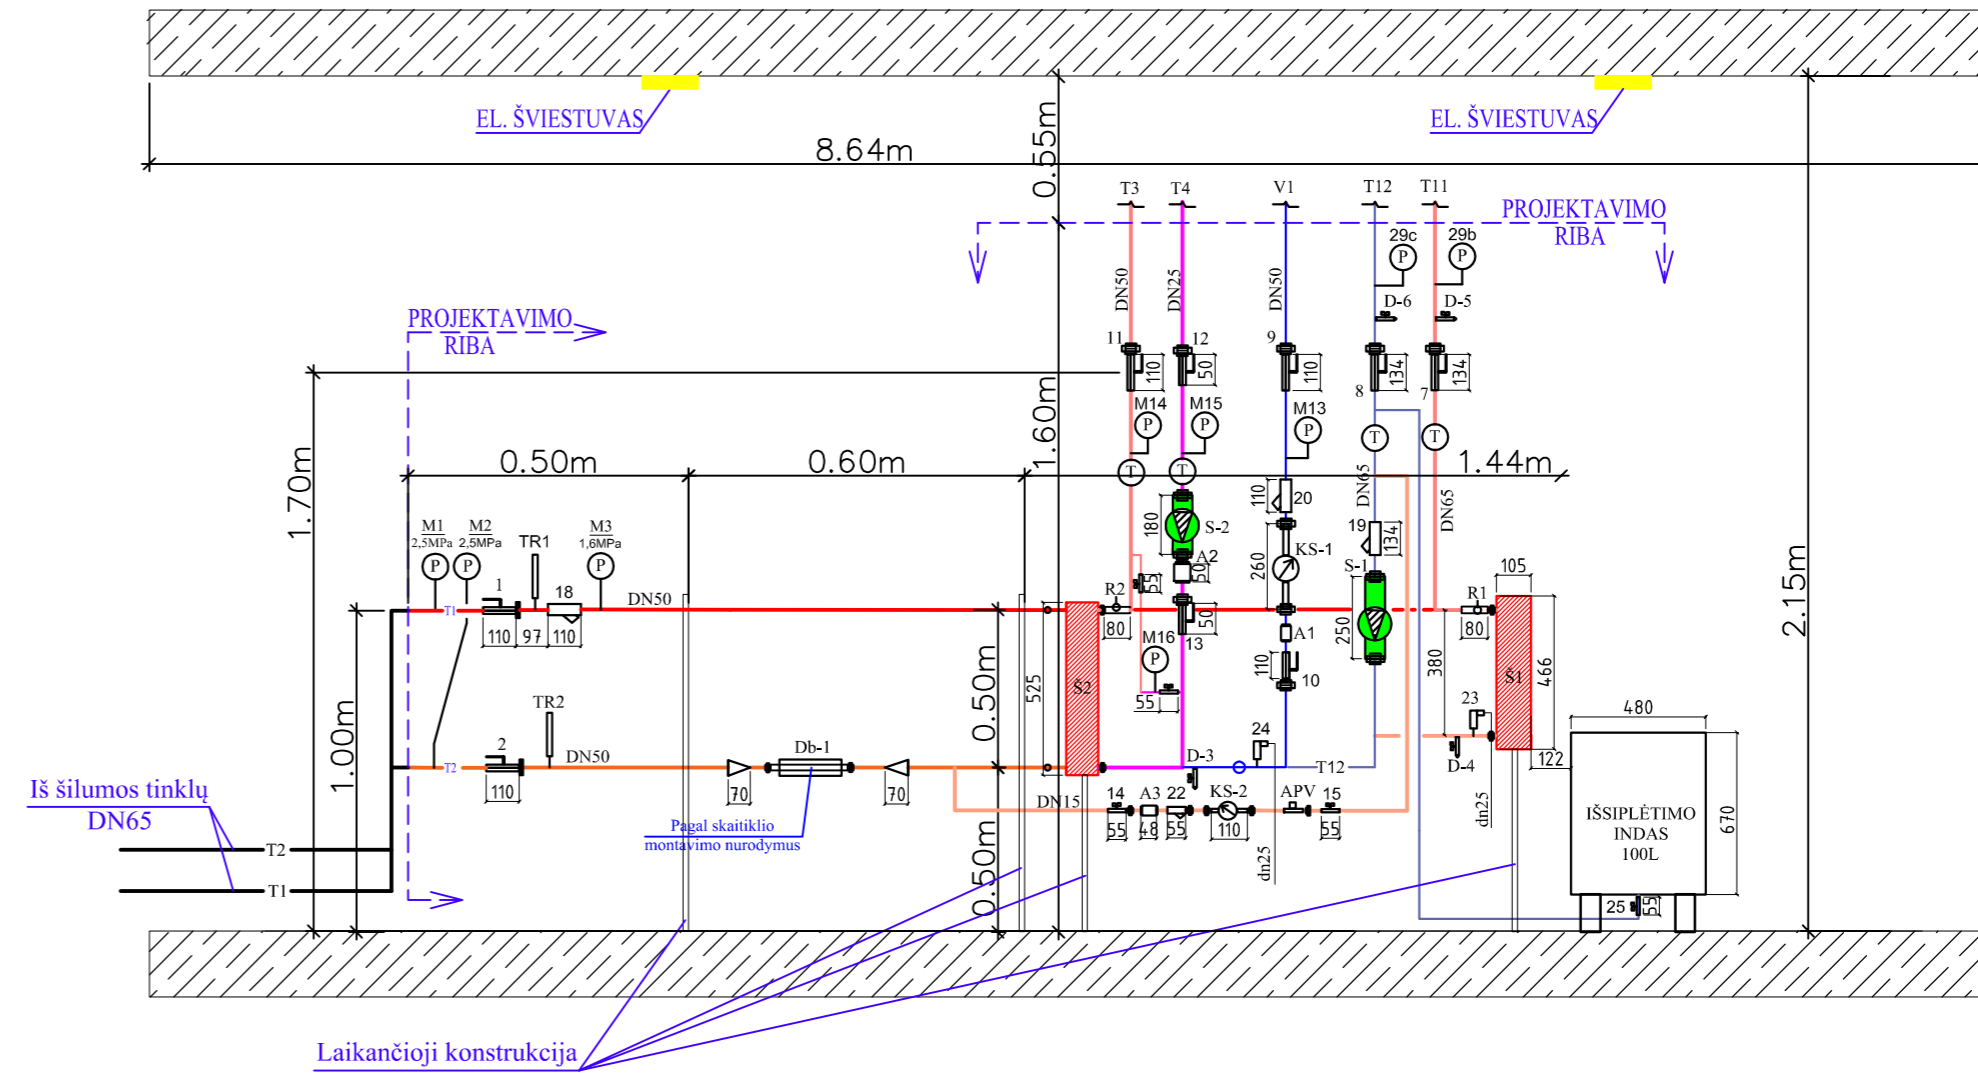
EL. ŠVIESTUVAS

EL. ŠVIESTUVAS

8.64m

0.55m

T3 T4 V1 T12 T11

PROJEKTAVIMO RIBA

29c
P
29b
P

DN50 DN25 DN50

D-6 D-5

PROJEKTAVIMO RIBA

11 110 12 50 9 110 8 134 7 134

M14 P M15 P M13 P

T T T T

1.60m

0.50m 0.60m 1.44m

1.70m

110 20

DN65 DN65

180 S-2

260 KS-1

19 134

A2 50

S-1

105

M1 2,5MPa P
M2 2,5MPa P
TR1
M3 1,6MPa P

1 18

T1

DN50

R2 55

80

13 50

A1

250

R1

80

110 97 110

M16 P

525

Š2

110 10

380

Š1

466

1.00m

0.50m

55

24

23

TR2

2

DN50

Db-1

D-3

T12

D-4

122

480

T2

110

70 70

DN15

14 A3 22 KS-2 APV 15

55 48 55 110 55

dn25

dn25

IŠSIPLĖTIMO INDAS 100L

670

2.15m

Iš šilumos tinklų DN65

T2

T1

Pagal skaitiklio montavimo nurodymus

0.50m

25 55

Laikančioji konstrukcija